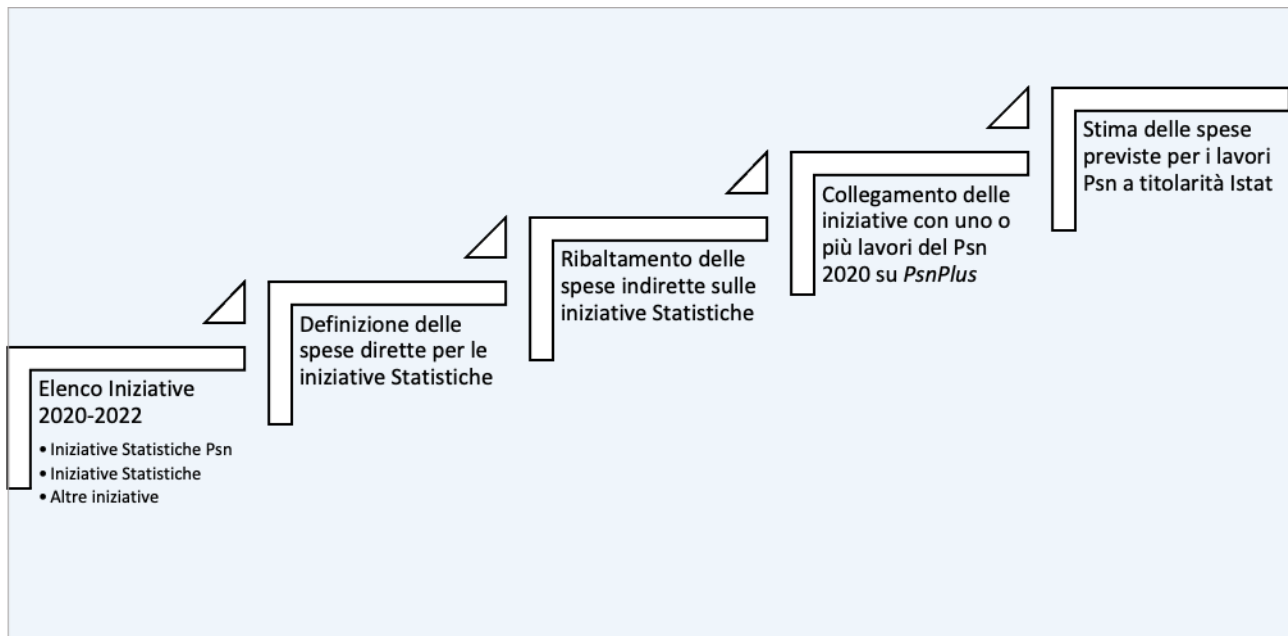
Elenco Iniziative 2020-2022

• Iniziative Statistiche Psn
• Iniziative Statistiche
• Altre iniziative

Definizione delle spese dirette per le iniziative Statistiche

Ribaltamento delle spese indirette sulle iniziative Statistiche

Collegamento delle iniziative con uno o più lavori del Psn 2020 su *PsnPlus*

Stima delle spese previste per i lavori Psn a titolarità Istat